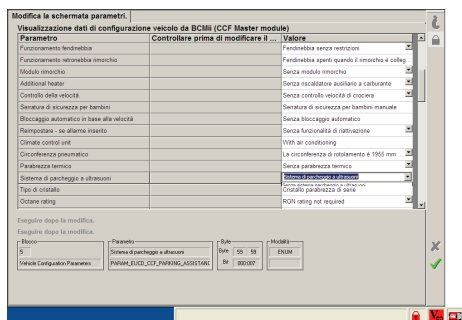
Modifica la schermata parametri.

Visualizzazione dati di configurazione veicolo da BCMii (CCF Master module)

| Parametro | Controllare prima di modificare il ... | Valore |
|---|---|---|
| Funzionamento fendinebbia | | Fendinebbia senza restrizioni |
| Funzionamento retronebbia rimorchio | | Fendinebbia spenti quando il rimorchio è colleg |
| Modulo rimorchio | | Senza modulo rimorchio |
| Additional heater | | Senza riscaldatore ausiliario a carburante |
| Controllo della velocità | | Senza controllo velocità di crociera |
| Serratura di sicurezza per bambini | | Serratura di sicurezza per bambini manuale |
| Bloccaggio automatico in base alla velocità | | Senza bloccaggio automatico |
| Reimpostare - se allarme inserito | | Senza funzionalità di riattivazione |
| Climate control unit | | With air conditioning |
| Circonferenza pneumatico | | La circonferenza di rotolamento è 1955 mm |
| Parabrezza termico | | Senza parabrezza termico |
| Sistema di parcheggio a ultrasuoni | | Sistema di parcheggio a ultrasuoni |
| Tipo di cristallo | | Cristallo parabrezza di serie |
| Octane rating | | RON rating not required |

Senza sistema parcheggio a ultrasuoni

Eseguire dopo la modifica.

Eseguire dopo la modifica.

Blocco
5
Vehicle Configuration Parameters

Parametro
Sistema di parcheggio a ultrasuoni
PARAM_EUCD_CCF_PARKING_ASSISTANT

Byte
Byte 59 59
Bit 000:007

Modalità
ENUM